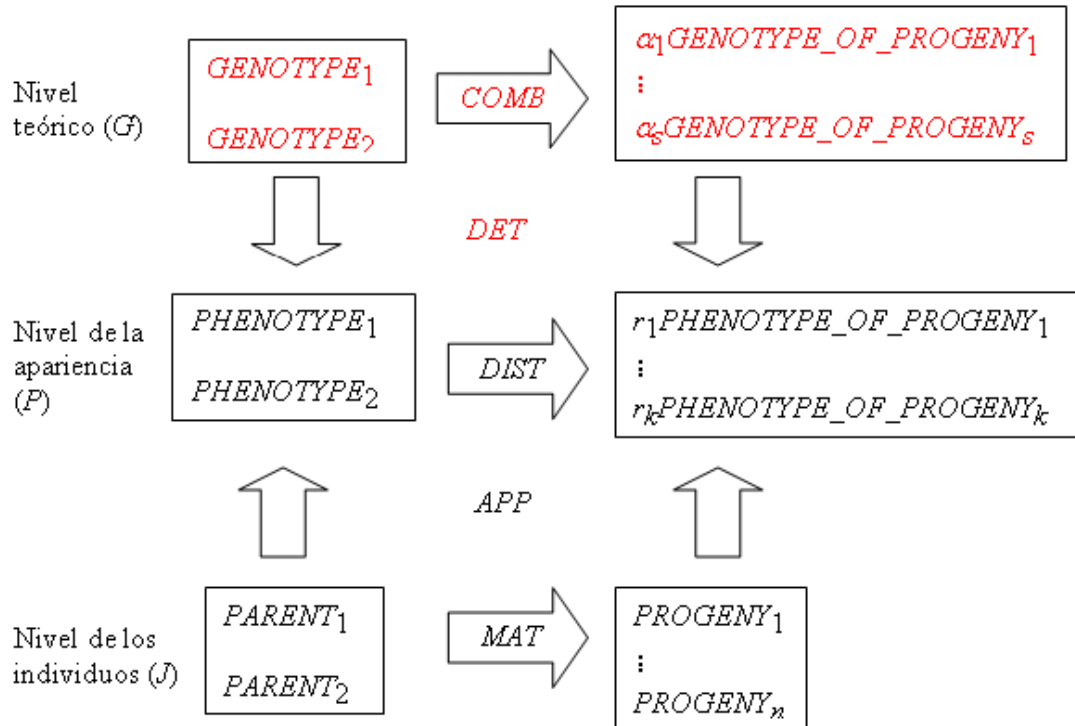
Nivel teórico ($G$)

$GENOTYPE_1$

$GENOTYPE_2$

$COMB$

$\alpha_1 GENOTYPE\_OF\_PROGENY_1$

$\vdots$

$\alpha_s GENOTYPE\_OF\_PROGENY_s$

$DET$

Nivel de la apariencia ($P$)

$PHENOTYPE_1$

$PHENOTYPE_2$

$DIST$

$r_1 PHENOTYPE\_OF\_PROGENY_1$

$\vdots$

$r_k PHENOTYPE\_OF\_PROGENY_k$

$APP$

Nivel de los individuos ($J$)

$PARENT_1$

$PARENT_2$

$MAT$

$PROGENY_1$

$\vdots$

$PROGENY_n$